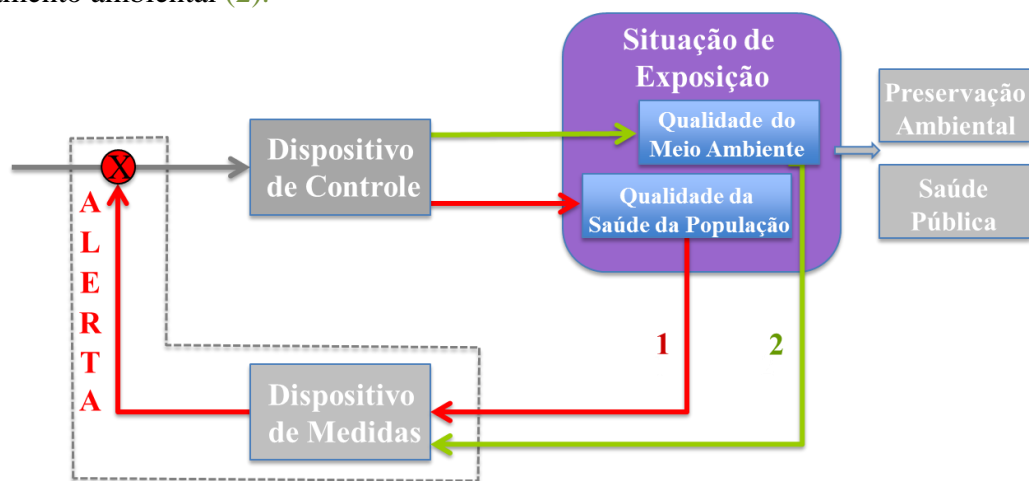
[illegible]mento ambiental (2).

Situação de Exposição

Qualidade do Meio Ambiente

Qualidade da Saúde da População

Preservação Ambiental

Saúde Pública

X

Dispositivo de Controle

A L E R T A

1

2

Dispositivo de Medidas